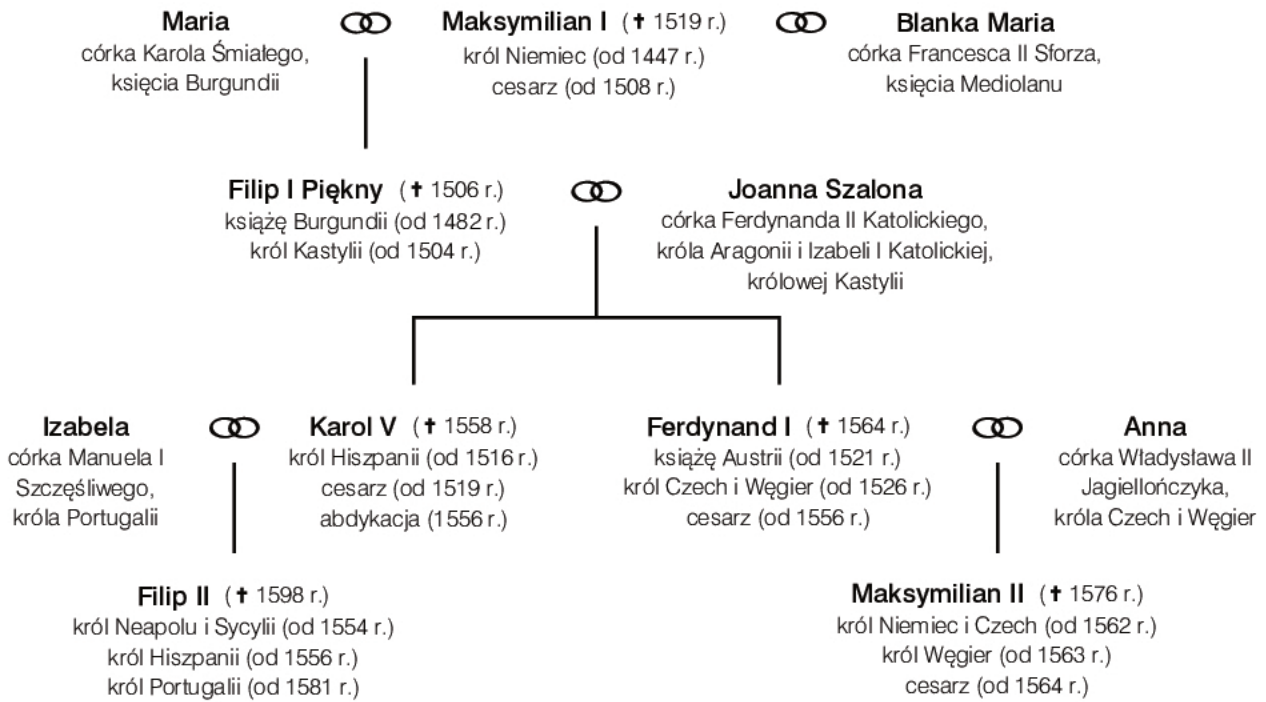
Maria
córka Karola Śmiałego, księcia Burgundii

Maksymilian I (✝ 1519 r.)
król Niemiec (od 1447 r.)
cesarz (od 1508 r.)

Blanka Maria
córka Francesca II Sforza, księcia Mediolanu

Filip I Piękny (✝ 1506 r.)
książę Burgundii (od 1482 r.)
król Kastylii (od 1504 r.)

Joanna Szalona
córka Ferdynanda II Katolickiego, króla Aragonii i Izabeli I Katolickiej, królowej Kastylii

Izabela
córka Manuela I Szczęśliwego, króla Portugalii

Karol V (✝ 1558 r.)
król Hiszpanii (od 1516 r.)
cesarz (od 1519 r.)
abdykacja (1556 r.)

Ferdynand I (✝ 1564 r.)
książę Austrii (od 1521 r.)
król Czech i Węgier (od 1526 r.)
cesarz (od 1556 r.)

Anna
córka Władysława II Jagiellończyka, króla Czech i Węgier

Filip II (✝ 1598 r.)
król Neapolu i Sycylii (od 1554 r.)
król Hiszpanii (od 1556 r.)
król Portugalii (od 1581 r.)

Maksymilian II (✝ 1576 r.)
król Niemiec i Czech (od 1562 r.)
król Węgier (od 1563 r.)
cesarz (od 1564 r.)